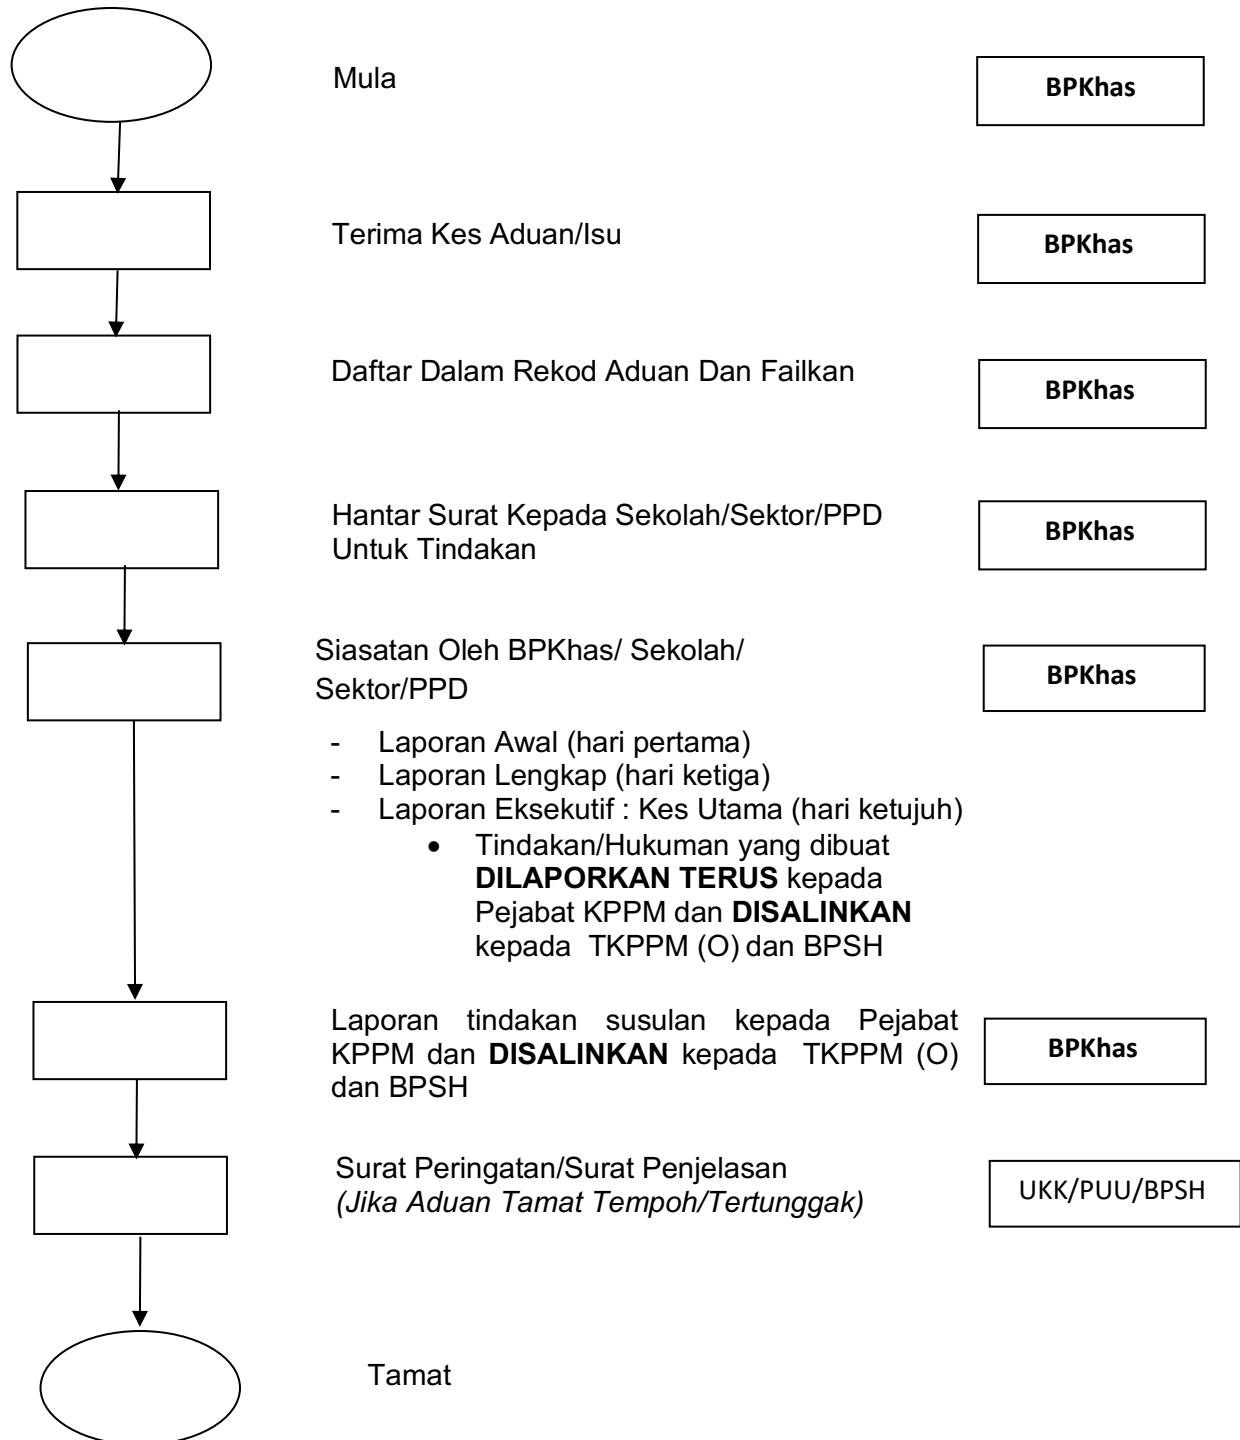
Mula

BPKhas

Terima Kes Aduan/Isu

BPKhas

Daftar Dalam Rekod Aduan Dan Failkan

BPKhas

Hantar Surat Kepada Sekolah/Sektor/PPD Untuk Tindakan

BPKhas

Siasatan Oleh BPKhas/ Sekolah/ Sektor/PPD

BPKhas

- Laporan Awal (hari pertama)
- Laporan Lengkap (hari ketiga)
- Laporan Eksekutif : Kes Utama (hari ketujuh)
    • Tindakan/Hukuman yang dibuat **DILAPORKAN TERUS** kepada Pejabat KPPM dan **DISALINKAN** kepada TKPPM (O) dan BPSH

Laporan tindakan susulan kepada Pejabat KPPM dan **DISALINKAN** kepada TKPPM (O) dan BPSH

BPKhas

Surat Peringatan/Surat Penjelasan
*(Jika Aduan Tamat Tempoh/Tertunggak)*

UKK/PUU/BPSH

Tamat